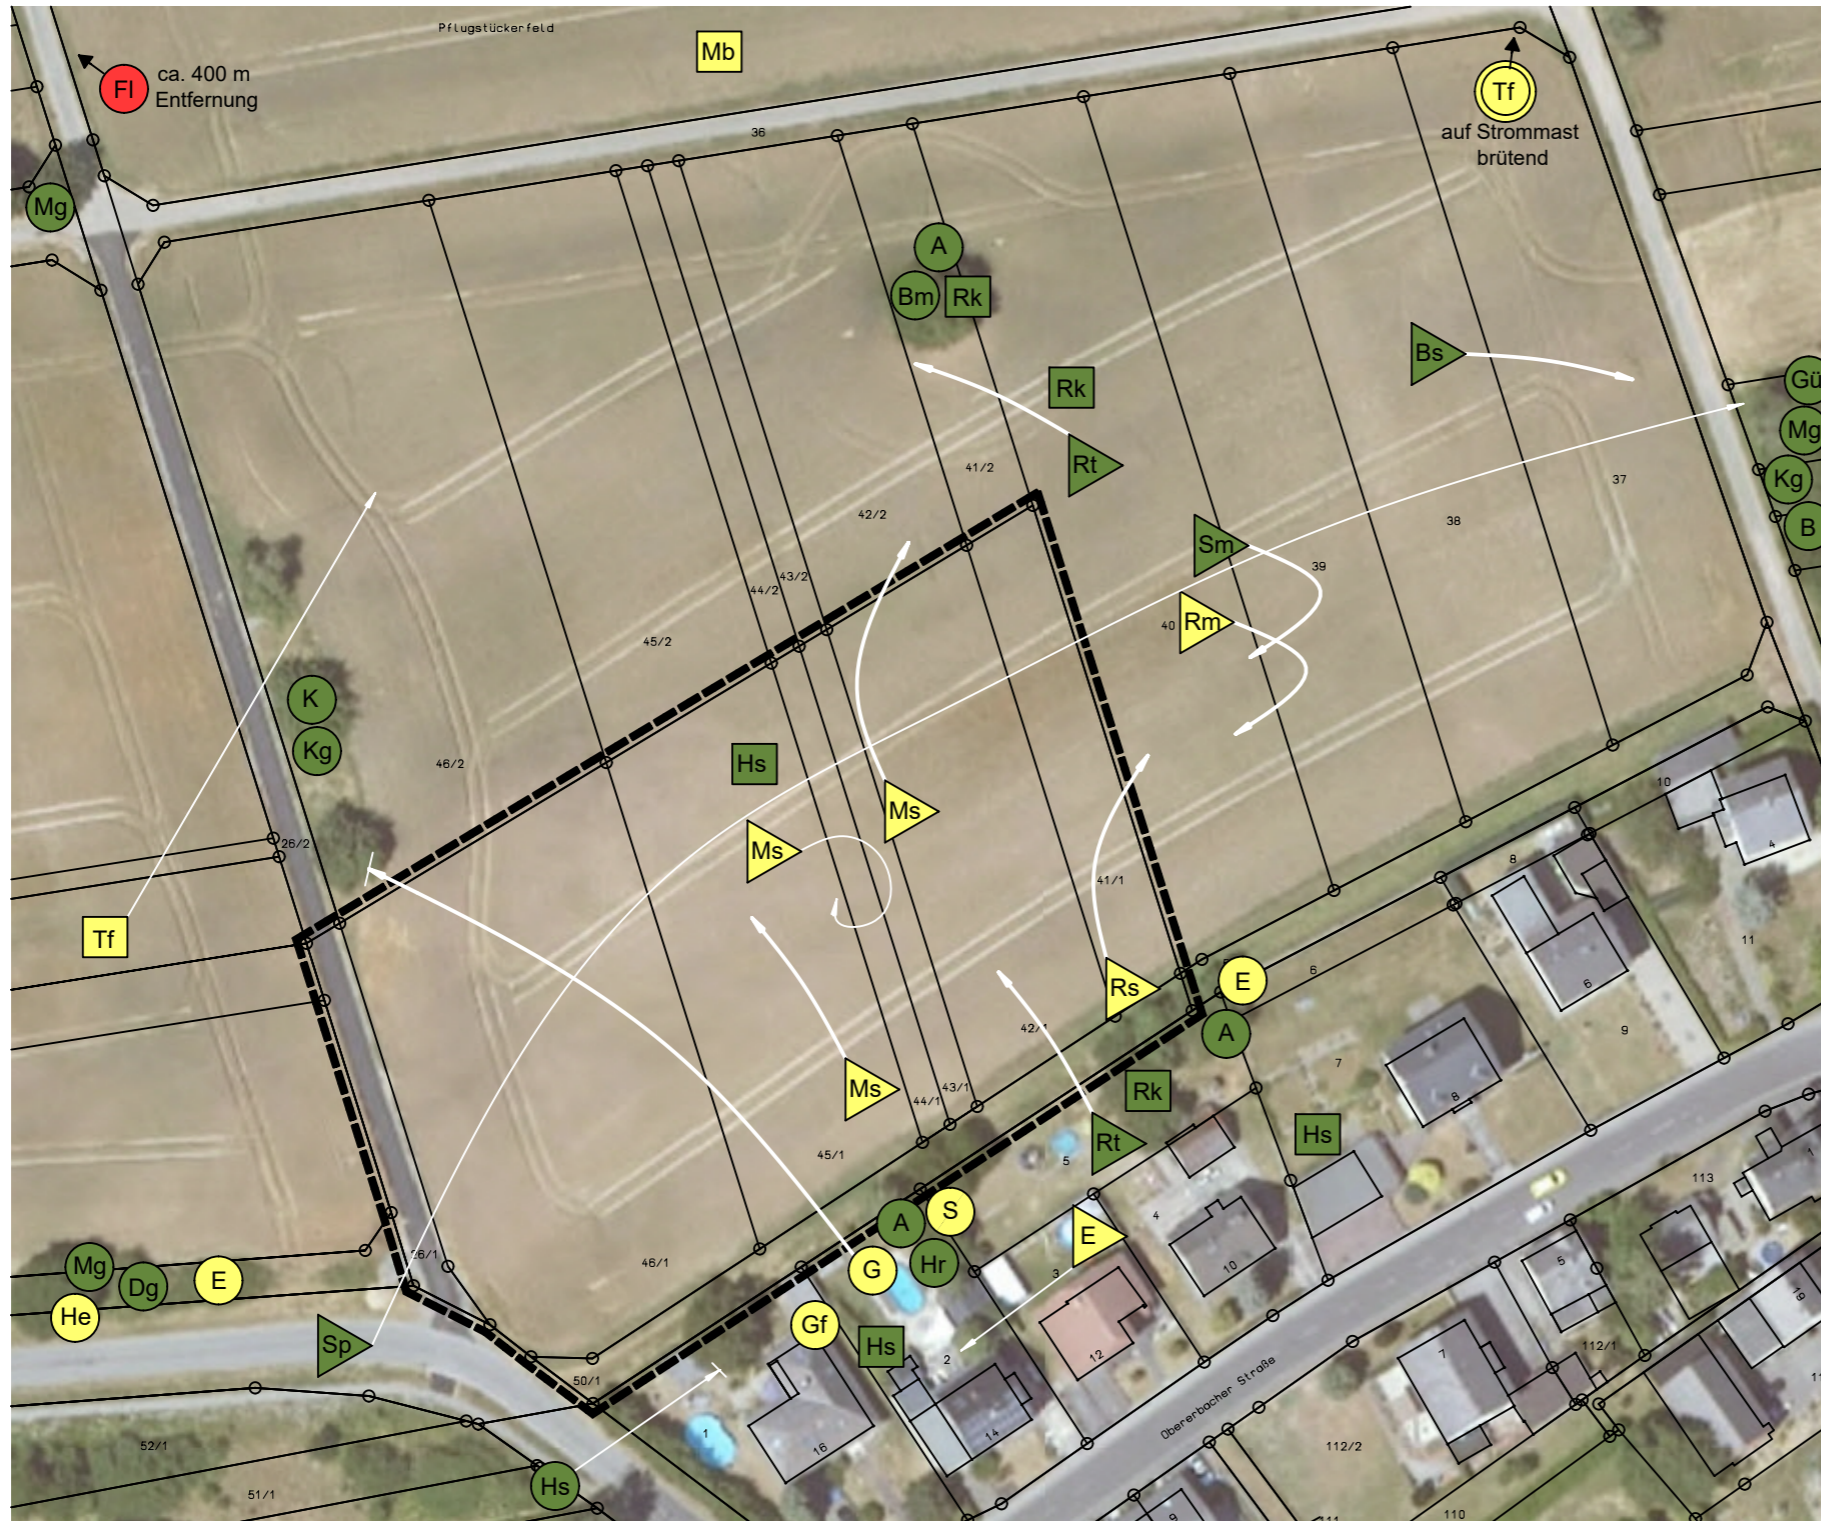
Pflugstückerfeld

Mb

Fl ca. 400 m Entfernung

Tf auf Strommast brütend

Mg

36

A

Bm Rk

Rk

Bs

Gü

Mg

Kg

B

Rt

41/2

42/2

37

38

Sm

39

43/2

44/2

40 Rm

45/2

K

Kg

46/2

Hs

Ms

Ms

26/2

41/1

Tf

E

6

Rs

A

8

10

4

11

6

9

42/1

7

8

Ms

43/1

44/1

Rk

Rt

Hs

45/1

5

113

A S

4

E

10

Mg Dg E

26/1

46/1

G Hr

3

He

Gf

12

Sp

Hs

2

5

7

112/1

50/1

16

14

Oberbacher Straße

52/1

1

112/2

Hs

51/1

110